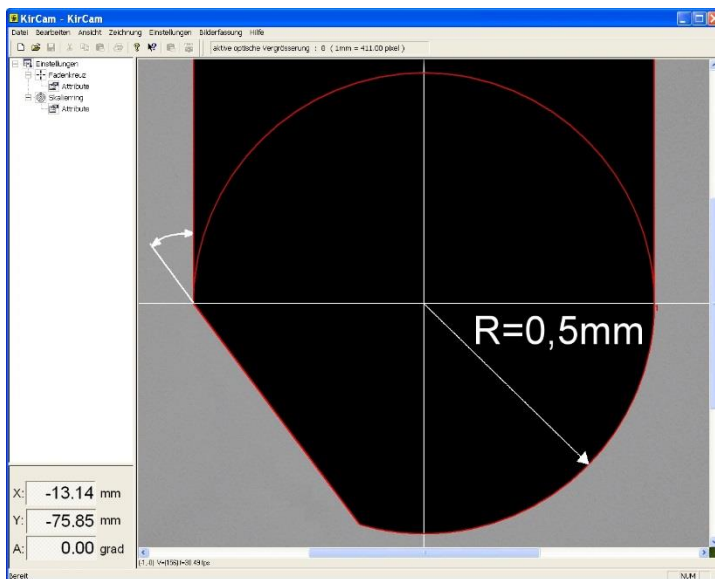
KirCam - KirCam

Datei Bearbeiten Ansicht Zeichnung Einstellungen Bilderfassung Hilfe

aktive optische Vergrösserung : 0 ( 1mm = 411.00 pixel )

Einstellungen
Fadenkreuz
Attribute
Skalierring
Attribute

R=0,5mm

X: -13.14 mm
Y: -75.85 mm
A: 0.00 grad

(1.0) V=(156)I=38 49fps

Bereit

NUM